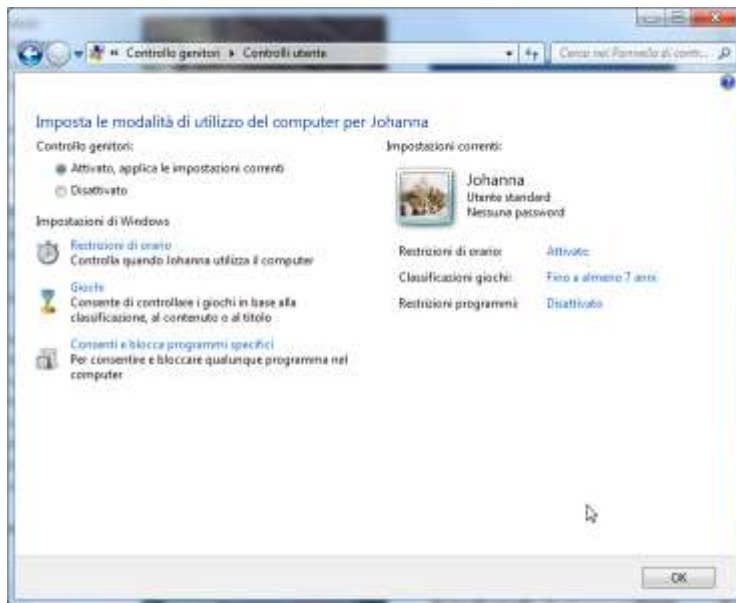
« Controllo genitori ▸ Controlli utente

Cerca nel Pannello di contr...

Imposta le modalità di utilizzo del computer per Johanna

Controllo genitori:

Attivato, applica le impostazioni correnti

Disattivato

Impostazioni di Windows

Restrizioni di orario
Controlla quando Johanna utilizza il computer

Giochi
Consente di controllare i giochi in base alla classificazione, al contenuto o al titolo

Consenti e blocca programmi specifici
Per consentire e bloccare qualunque programma nel computer

Impostazioni correnti:

Johanna
Utente standard
Nessuna password

Restrizioni di orario: Attivato

Classificazioni giochi: Fino a almeno 7 anni

Restrizioni programmi: Disattivato

OK